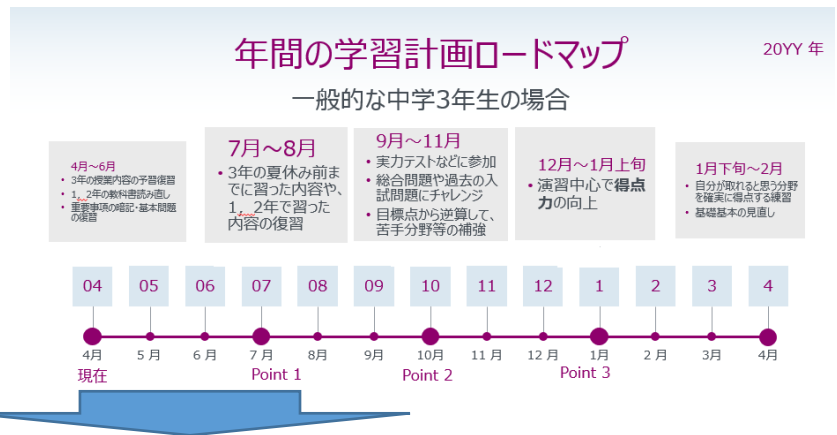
年間の学習計画ロードマップ

20YY 年

一般的な中学3年生の場合

4月～6月
• 3年の授業内容の予習復習
• 1、2年の教科書読み直し
• 重要事項の暗記・基本問題の復習

7月～8月
• 3年の夏休み前までに習った内容や、1、2年で習った内容の復習

9月～11月
• 実力テストなどに参加
• 総合問題や過去の入試問題にチャレンジ
• 目標点から逆算して、苦手分野等の補強

12月～1月上旬
• 演習中心で得点力の向上

1月下旬～2月
• 自分が取れると思う分野を確実に得点する練習
• 基礎基本の見直し

| 04 | 05 | 06 | 07 | 08 | 09 | 10 | 11 | 12 | 1 | 2 | 3 | 4 |
|---|---|---|---|---|---|---|---|---|---|---|---|---|

4月 5月 6月 7月 8月 9月 10月 11月 12月 1月 2月 3月 4月

現在

Point 1

Point 2

Point 3